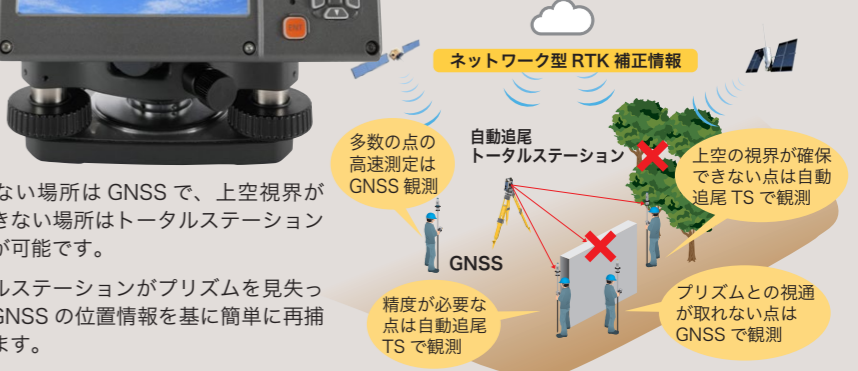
ない場所は GNSS で、上空視界が
きない場所はトータルステーション
が可能です。

ルステーションがプリズムを見失っ
GNSS の位置情報を基に簡単に再捕
ます。

ネットワーク型 RTK 補正情報

多数の点の
高速測定は
GNSS 観測

自動追尾
トータルステーション

上空の視界が確保
できない点は自動
追尾 TS で観測

GNSS

精度が必要な
点は自動追尾
TS で観測

プリズムとの視通
が取れない点は
GNSS で観測